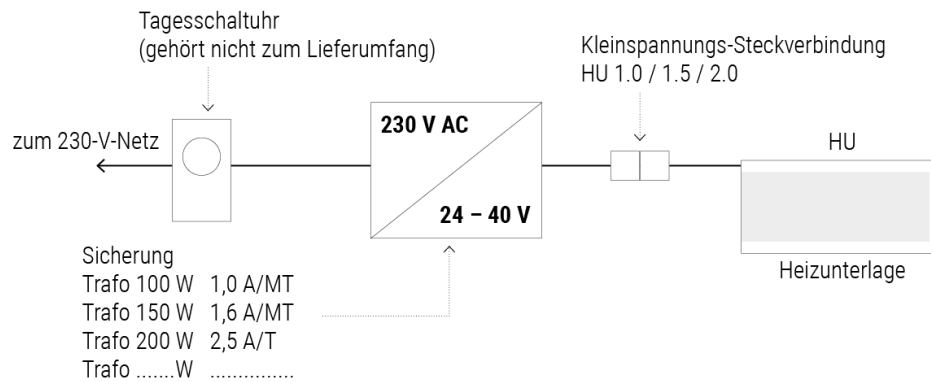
Tagesschaltuhr
(gehört nicht zum Lieferumfang)

Kleinspannungs-Steckverbindung
HU 1.0 / 1.5 / 2.0

zum 230-V-Netz

230 V AC

24 – 40 V

HU

Heizunterlage

Sicherung
Trafo 100 W 1,0 A/MT
Trafo 150 W 1,6 A/MT
Trafo 200 W 2,5 A/T
Trafo .......W ...............